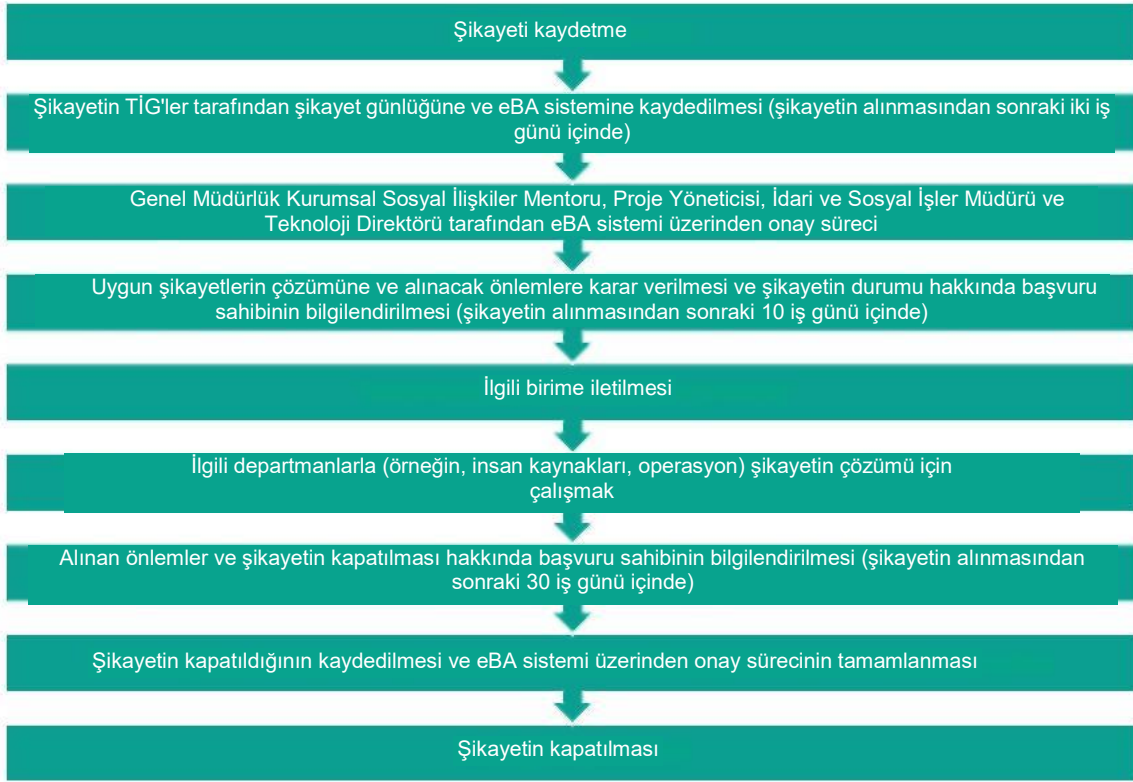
Şikayeti kaydetme

Şikayetin TİG'ler tarafından şikayet günlüğüne ve eBA sistemine kaydedilmesi (şikayetin alınmasından sonraki iki iş günü içinde)

Genel Müdürlük Kurumsal Sosyal İlişkiler Mentoru, Proje Yöneticisi, İdari ve Sosyal İşler Müdürü ve Teknoloji Direktörü tarafından eBA sistemi üzerinden onay süreci

Uygun şikayetlerin çözümüne ve alınacak önlemlere karar verilmesi ve şikayetin durumu hakkında başvuru sahibinin bilgilendirilmesi (şikayetin alınmasından sonraki 10 iş günü içinde)

İlgili birime iletilmesi

İlgili departmanlarla (örneğin, insan kaynakları, operasyon) şikayetin çözümü için çalışmak

Alınan önlemler ve şikayetin kapatılması hakkında başvuru sahibinin bilgilendirilmesi (şikayetin alınmasından sonraki 30 iş günü içinde)

Şikayetin kapatıldığının kaydedilmesi ve eBA sistemi üzerinden onay sürecinin tamamlanması

Şikayetin kapatılması